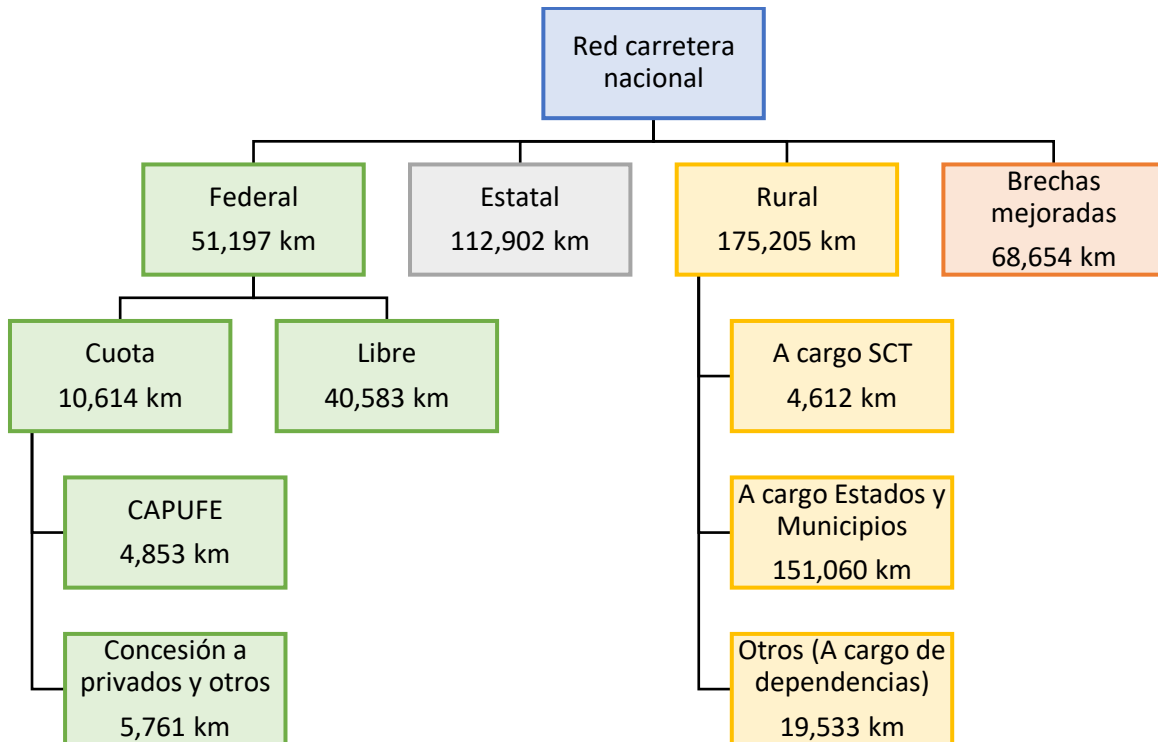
Red carretera nacional

Federal
51,197 km

Estatal
112,902 km

Rural
175,205 km

Brechas mejoradas
68,654 km

Cuota
10,614 km

Libre
40,583 km

CAPUFE
4,853 km

Concesión a privados y otros
5,761 km

A cargo SCT
4,612 km

A cargo Estados y Municipios
151,060 km

Otros (A cargo de dependencias)
19,533 km